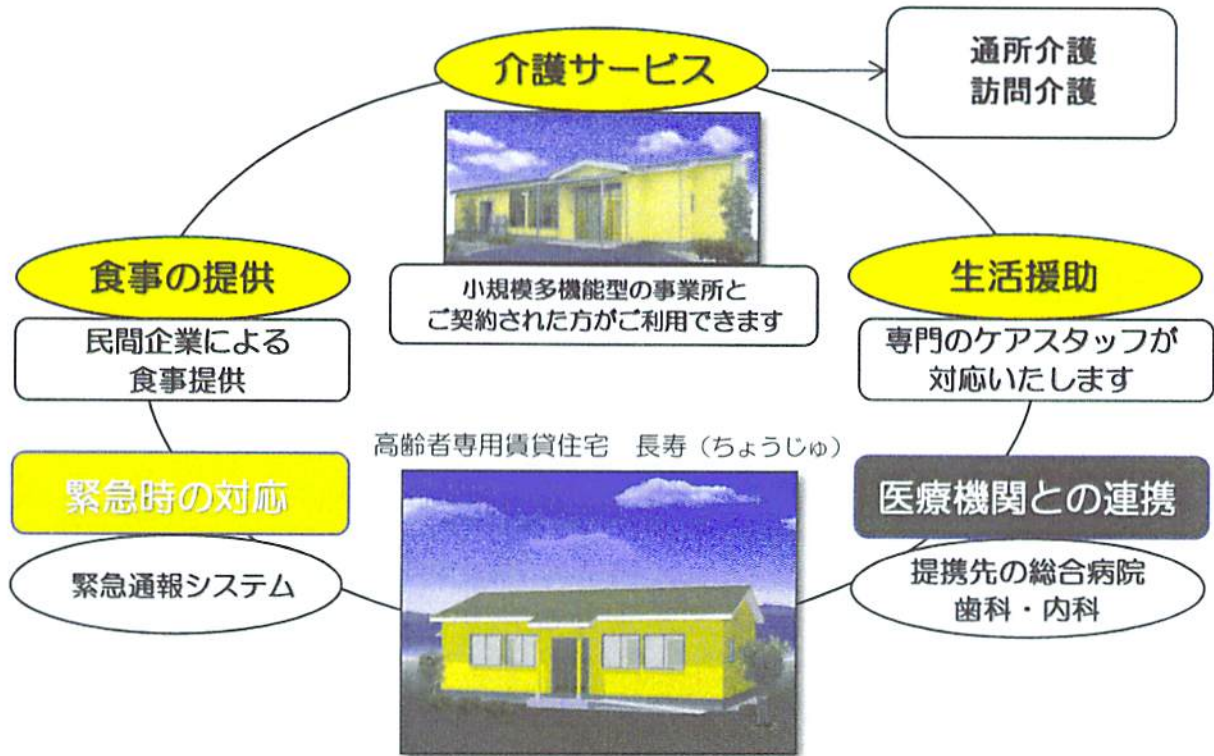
介護サービス

通所介護
訪問介護

小規模多機能型の事業所と
ご契約された方がご利用できます

食事の提供

民間企業による
食事提供

生活援助

専門のケアスタッフが
対応いたします

高齢者専用賃貸住宅　長寿（ちょうじゅ）

緊急時の対応

緊急通報システム

医療機関との連携

提携先の総合病院
歯科・内科